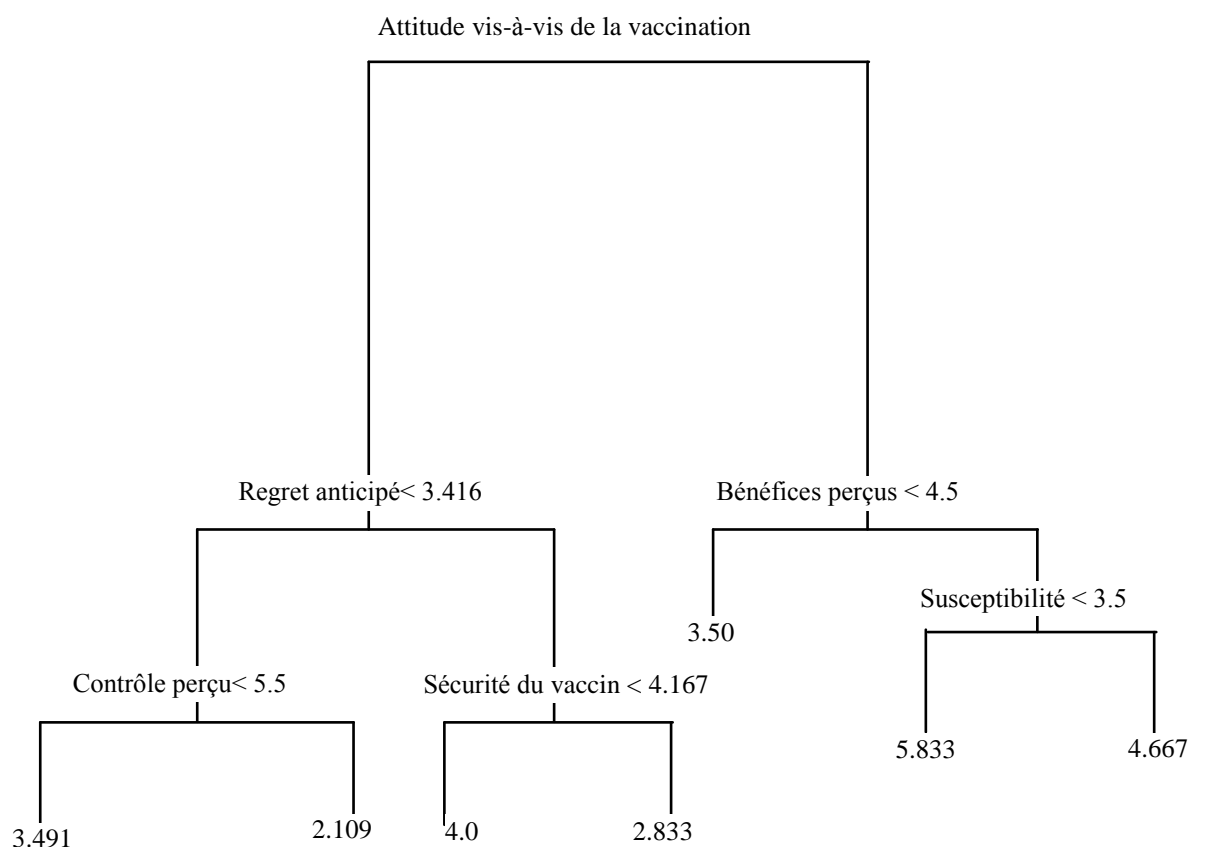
Attitude vis-à-vis de la vaccination

Regret anticipé< 3.416

Bénéfices perçus < 4.5

3.50

Susceptibilité < 3.5

Contrôle perçu< 5.5

Sécurité du vaccin < 4.167

5.833

4.667

3.491

2.109

4.0

2.833